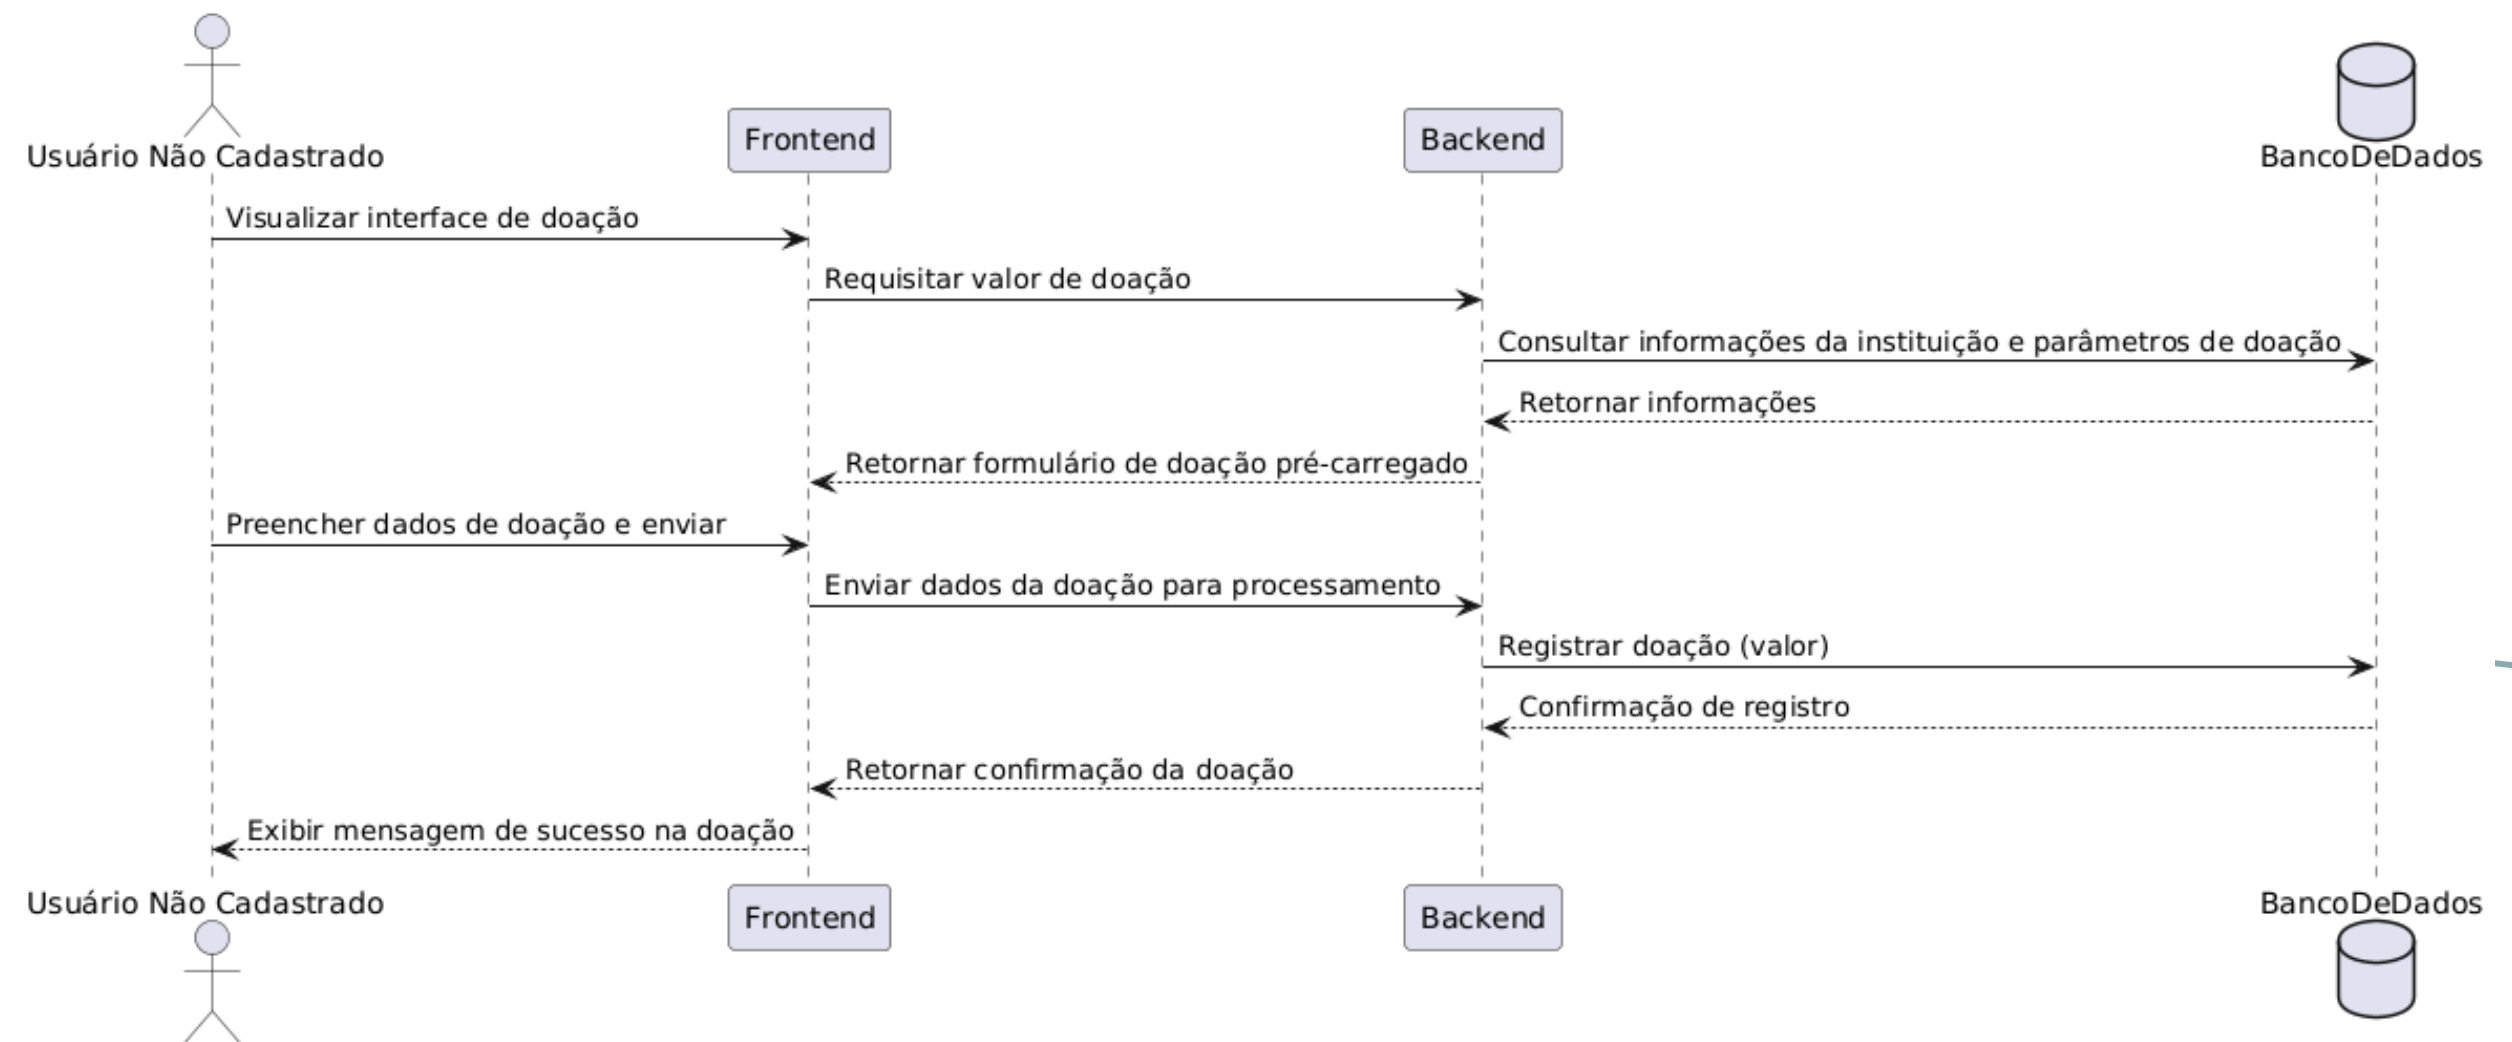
Usuário Não Cadastrado

Frontend

Backend

BancoDeDados

Visualizar interface de doação

Requisitar valor de doação

Consultar informações da instituição e parâmetros de doação

Retornar informações

Retornar formulário de doação pré-carregado

Preencher dados de doação e enviar

Enviar dados da doação para processamento

Registrar doação (valor)

Confirmação de registro

Retornar confirmação da doação

Exibir mensagem de sucesso na doação

Usuário Não Cadastrado

Frontend

Backend

BancoDeDados